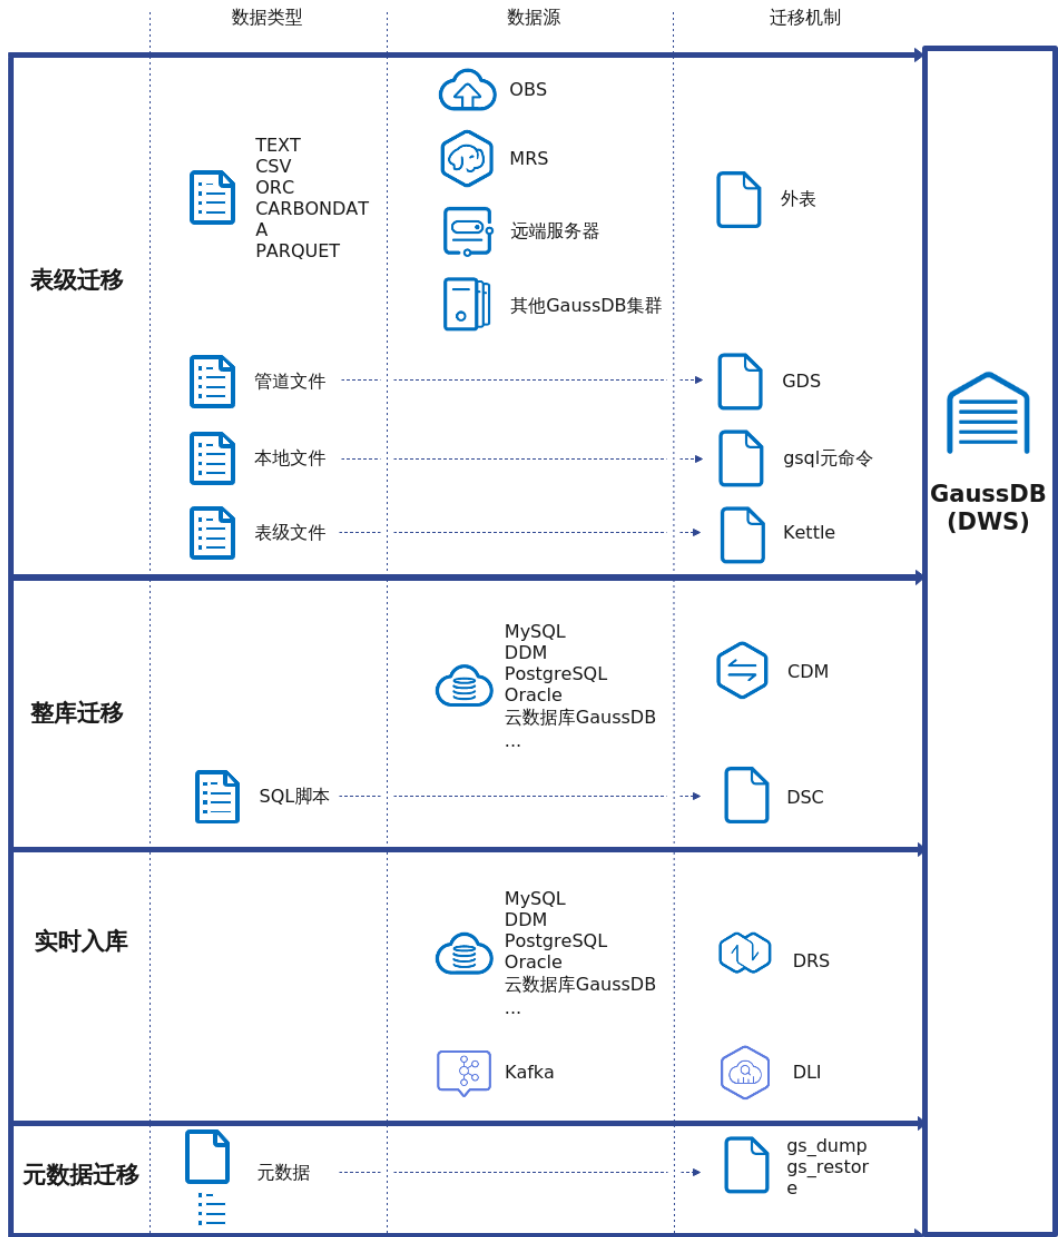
数据类型 数据源 迁移机制

表级迁移

TEXT
CSV
ORC
CARBONDATA
PARQUET

OBS
MRS
远端服务器
其他GaussDB集群

外表

管道文件 GDS

本地文件 gsql元命令

表级文件 Kettle

GaussDB (DWS)

整库迁移

MySQL
DDM
PostgreSQL
Oracle
云数据库GaussDB
...

CDM

SQL脚本 DSC

实时入库

MySQL
DDM
PostgreSQL
Oracle
云数据库GaussDB
...

DRS

Kafka DLI

元数据迁移

元数据 gs_dump gs_restore